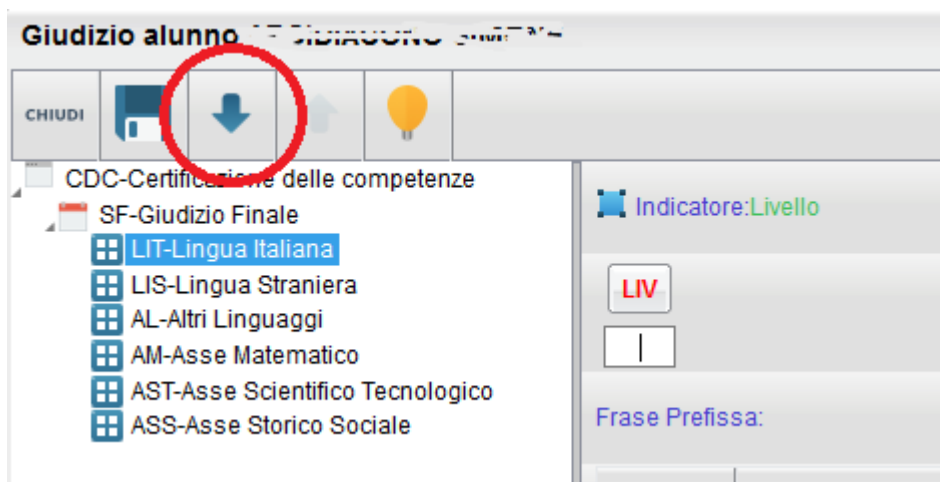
Giudizio alunno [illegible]

CHIUDI

CDC-Certificazione delle competenze

SF-Giudizio Finale

LIT-Lingua Italiana

LIS-Lingua Straniera

AL-Altri Linguaggi

AM-Asse Matematico

AST-Asse Scientifico Tecnologico

ASS-Asse Storico Sociale

Indicatore:Livello

LIV

Frase Prefissa: